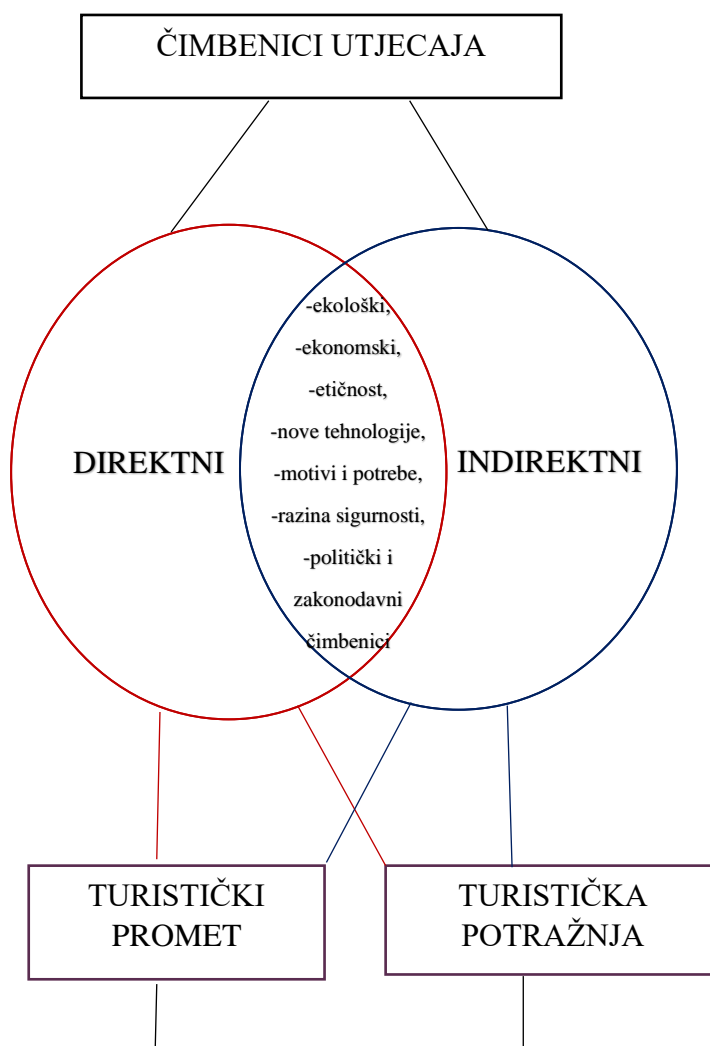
ČIMBENICI UTJECAJA

DIREKTNI

-ekološki,
-ekonomski,
-etičnost,
-nove tehnologije,
-motivi i potrebe,
-razina sigurnosti,
-politički i zakonodavni čimbenici

INDIREKTNI

TURISTIČKI PROMET

TURISTIČKA POTRAŽNJA